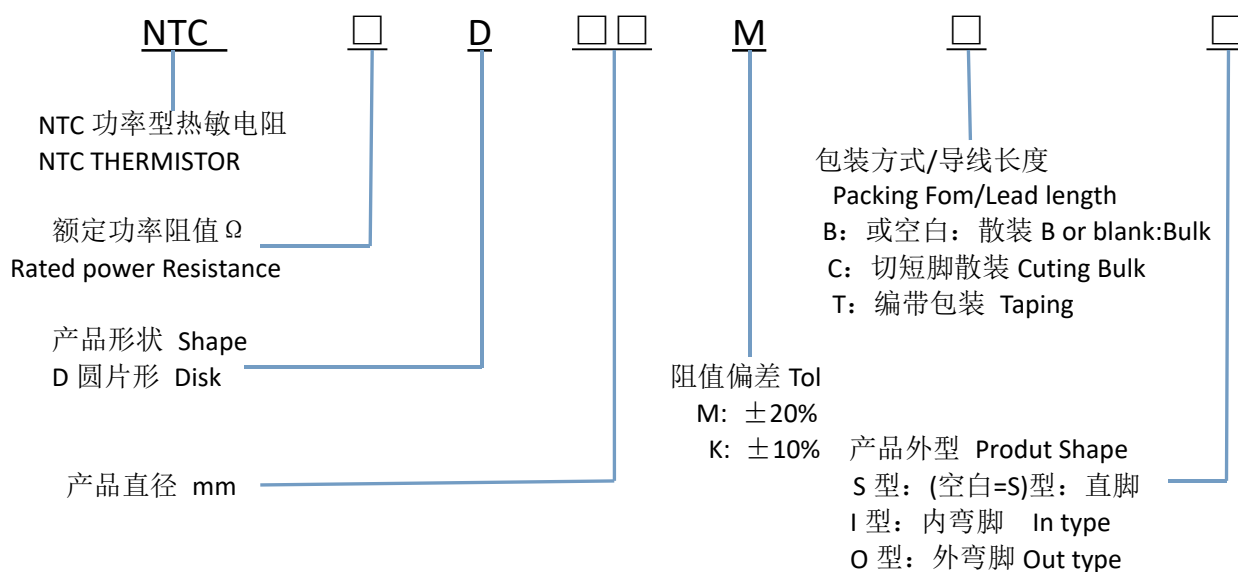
NTC □ D □□ M □ □

NTC 功率型热敏电阻
NTC THERMISTOR

额定功率阻值 Ω
Rated power Resistance

产品形状 Shape
D 圆片形 Disk

产品直径 mm

包装方式/导线长度
Packing Fom/Lead length
B：或空白：散装 B or blank:Bulk
C：切短脚散装 Cuting Bulk
T：编带包装 Taping

阻值偏差 Tol
M: ±20%
K: ±10%

产品外型 Produt Shape
S 型：(空白=S)型：直脚
I 型：内弯脚 In type
O 型：外弯脚 Out type